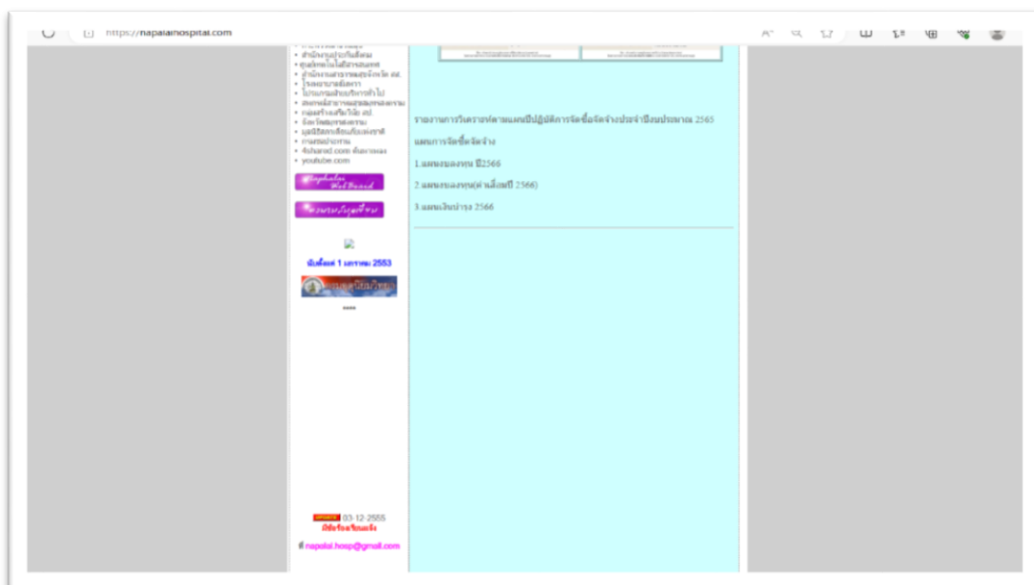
https://napalaihospital.com

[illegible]
สำนักงานประกันสังคม
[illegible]
สำนักงานสาธารณสุขจังหวัด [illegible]
โรงพยาบาล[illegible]
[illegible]
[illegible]
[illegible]
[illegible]
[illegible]
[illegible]
4shared.com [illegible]
youtube.com

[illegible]
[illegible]

นับตั้งแต่ 1 มกราคม 2553

รายงานการวิเคราะห์ตามแผนปฏิบัติการจัดซื้อจัดจ้างประจำปีงบประมาณ 2565

แผนการจัดซื้อจัดจ้าง

1.แผนงบลงทุน ปี2566

2.แผนงบลงทุน(ค่าเสื่อมปี 2566)

3.แผนเงินบำรุง 2566

03-12-2555
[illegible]

napalai.hosp@gmail.com